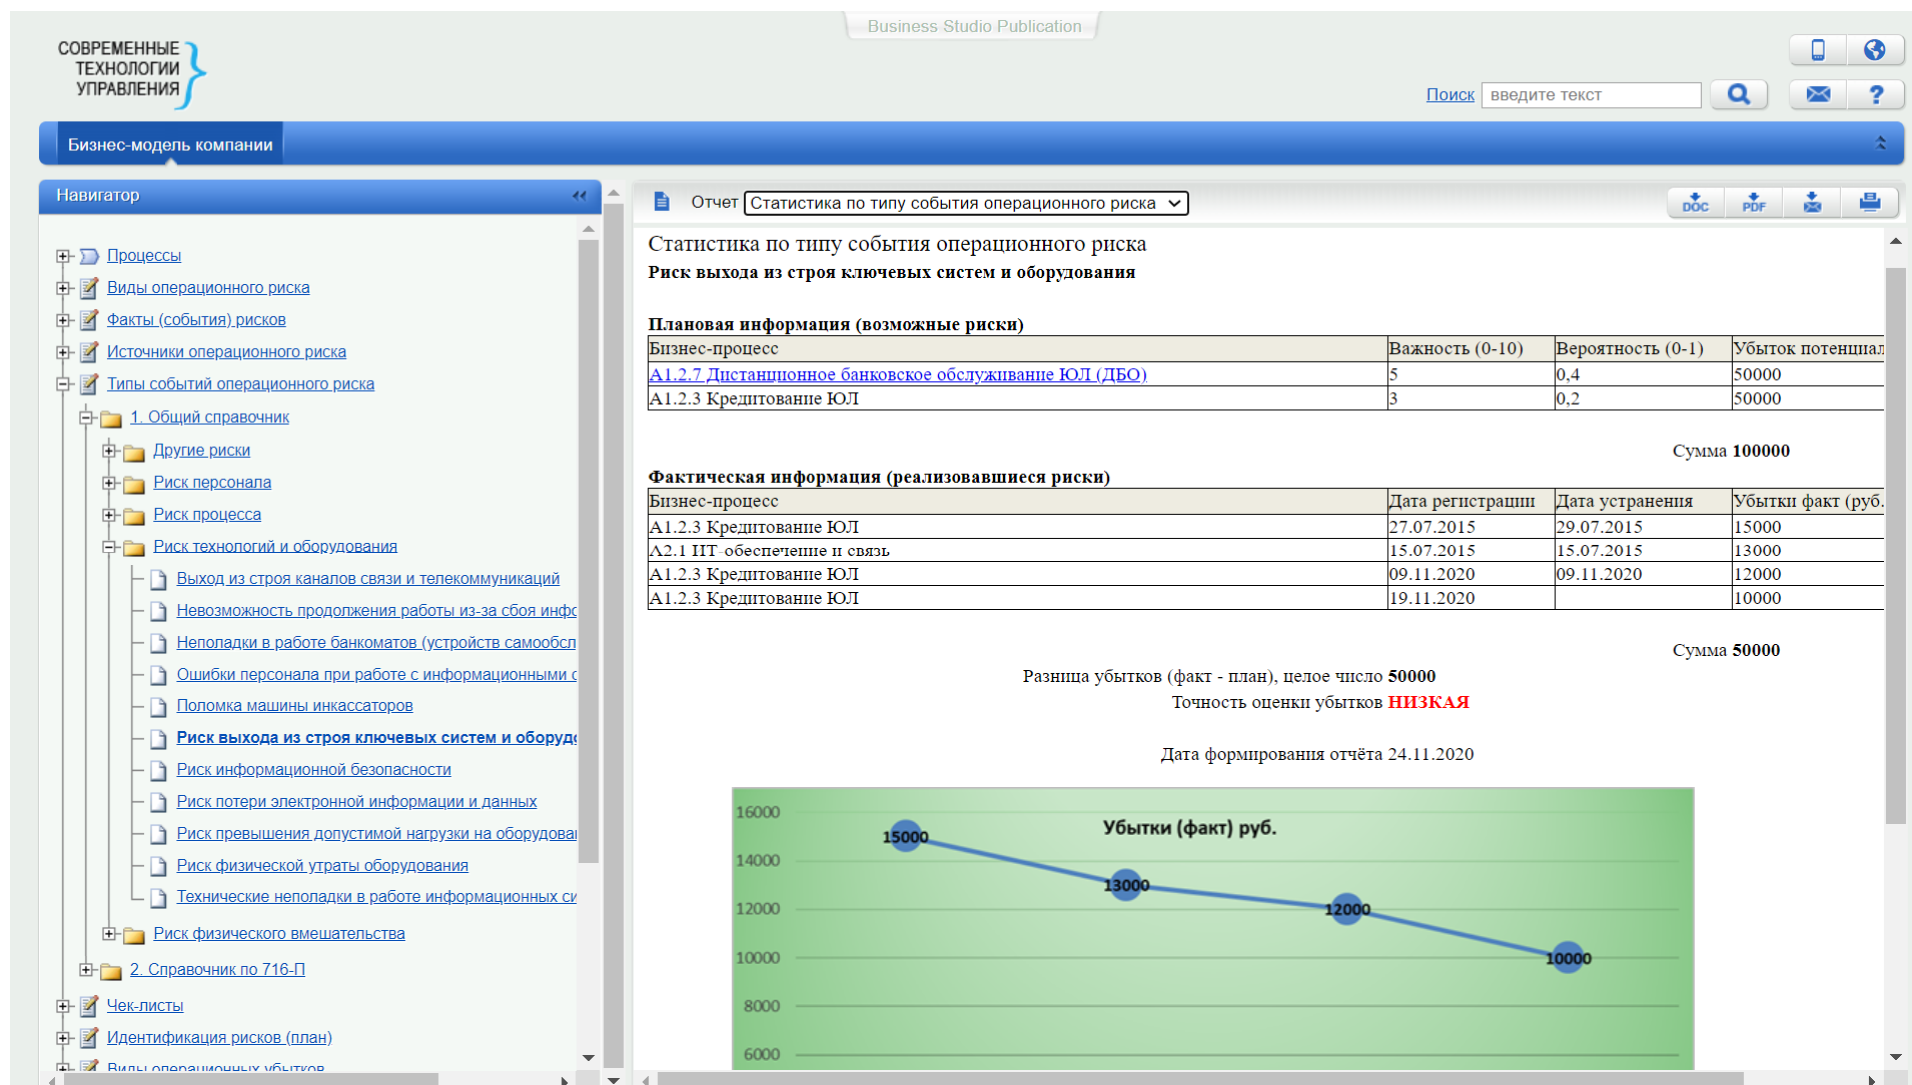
Business Studio Publication

СОВРЕМЕННЫЕ ТЕХНОЛОГИИ УПРАВЛЕНИЯ

Поиск введите текст

Бизнес-модель компании

Навигатор

Процессы
Виды операционного риска
Факты (события) рисков
Источники операционного риска
Типы событий операционного риска
1. Общий справочник
Другие риски
Риск персонала
Риск процесса
Риск технологий и оборудования
Выход из строя каналов связи и телекоммуникаций
Невозможность продолжения работы из-за сбоя инфо
Неполадки в работе банкоматов (устройств самообсл
Ошибки персонала при работе с информационными с
Поломка машины инкассаторов
Риск выхода из строя ключевых систем и оборудо
Риск информационной безопасности
Риск потери электронной информации и данных
Риск превышения допустимой нагрузки на оборудова
Риск физической утраты оборудования
Технические неполадки в работе информационных си
Риск физического вмешательства
2. Справочник по 716-П
Чек-листы
Идентификация рисков (план)
Виды операционных убытков

Отчет Статистика по типу события операционного риска

DOC PDF

Статистика по типу события операционного риска
Риск выхода из строя ключевых систем и оборудования

Плановая информация (возможные риски)

| Бизнес-процесс | Важность (0-10) | Вероятность (0-1) | Убыток потенциал |
|---|---|---|---|
| A1.2.7 Дистанционное банковское обслуживание ЮЛ (ДБО) | 5 | 0,4 | 50000 |
| A1.2.3 Кредитование ЮЛ | 3 | 0,2 | 50000 |

Сумма 100000

Фактическая информация (реализовавшиеся риски)

| Бизнес-процесс | Дата регистрации | Дата устранения | Убытки факт (руб. |
|---|---|---|---|
| A1.2.3 Кредитование ЮЛ | 27.07.2015 | 29.07.2015 | 15000 |
| A2.1 ИТ-обеспечение и связь | 15.07.2015 | 15.07.2015 | 13000 |
| A1.2.3 Кредитование ЮЛ | 09.11.2020 | 09.11.2020 | 12000 |
| A1.2.3 Кредитование ЮЛ | 19.11.2020 | | 10000 |

Сумма 50000

Разница убытков (факт - план), целое число 50000
Точность оценки убытков НИЗКАЯ

Дата формирования отчёта 24.11.2020

Убытки (факт) руб.
16000
14000
12000
10000
8000
6000
15000
13000
12000
10000